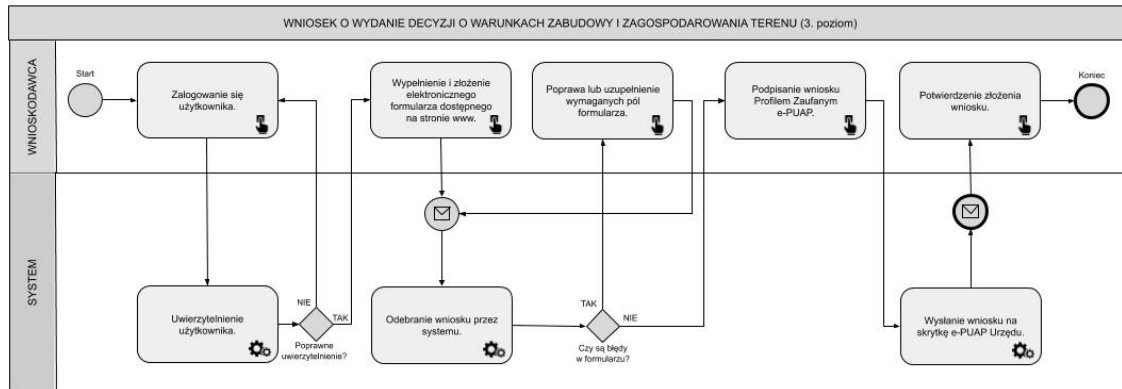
WNIOSEK O WYDANIE DECYZJI O WARUNKACH ZABUDOWY I ZAGOSPODAROWANIA TERENU (3. poziom)

WNIOSKODAWCA

SYSTEM

Start

Zalogowanie się użytkownika.

Wypełnienie i złożenie elektronicznego formularza dostępnego na stronie www.

Poprawa lub uzupełnienie wymaganych pól formularza.

Podpisanie wniosku Profilem Zaufanym e-PUAP.

Potwierdzenie złożenia wniosku.

Koniec

Uwierzytelnienie użytkownika.

NIE

TAK

Poprawne uwierzytelnienie?

Odebranie wniosku przez systemu.

TAK

NIE

Czy są błędy w formularzu?

Wysłanie wniosku na skrytkę e-PUAP Urzędu.